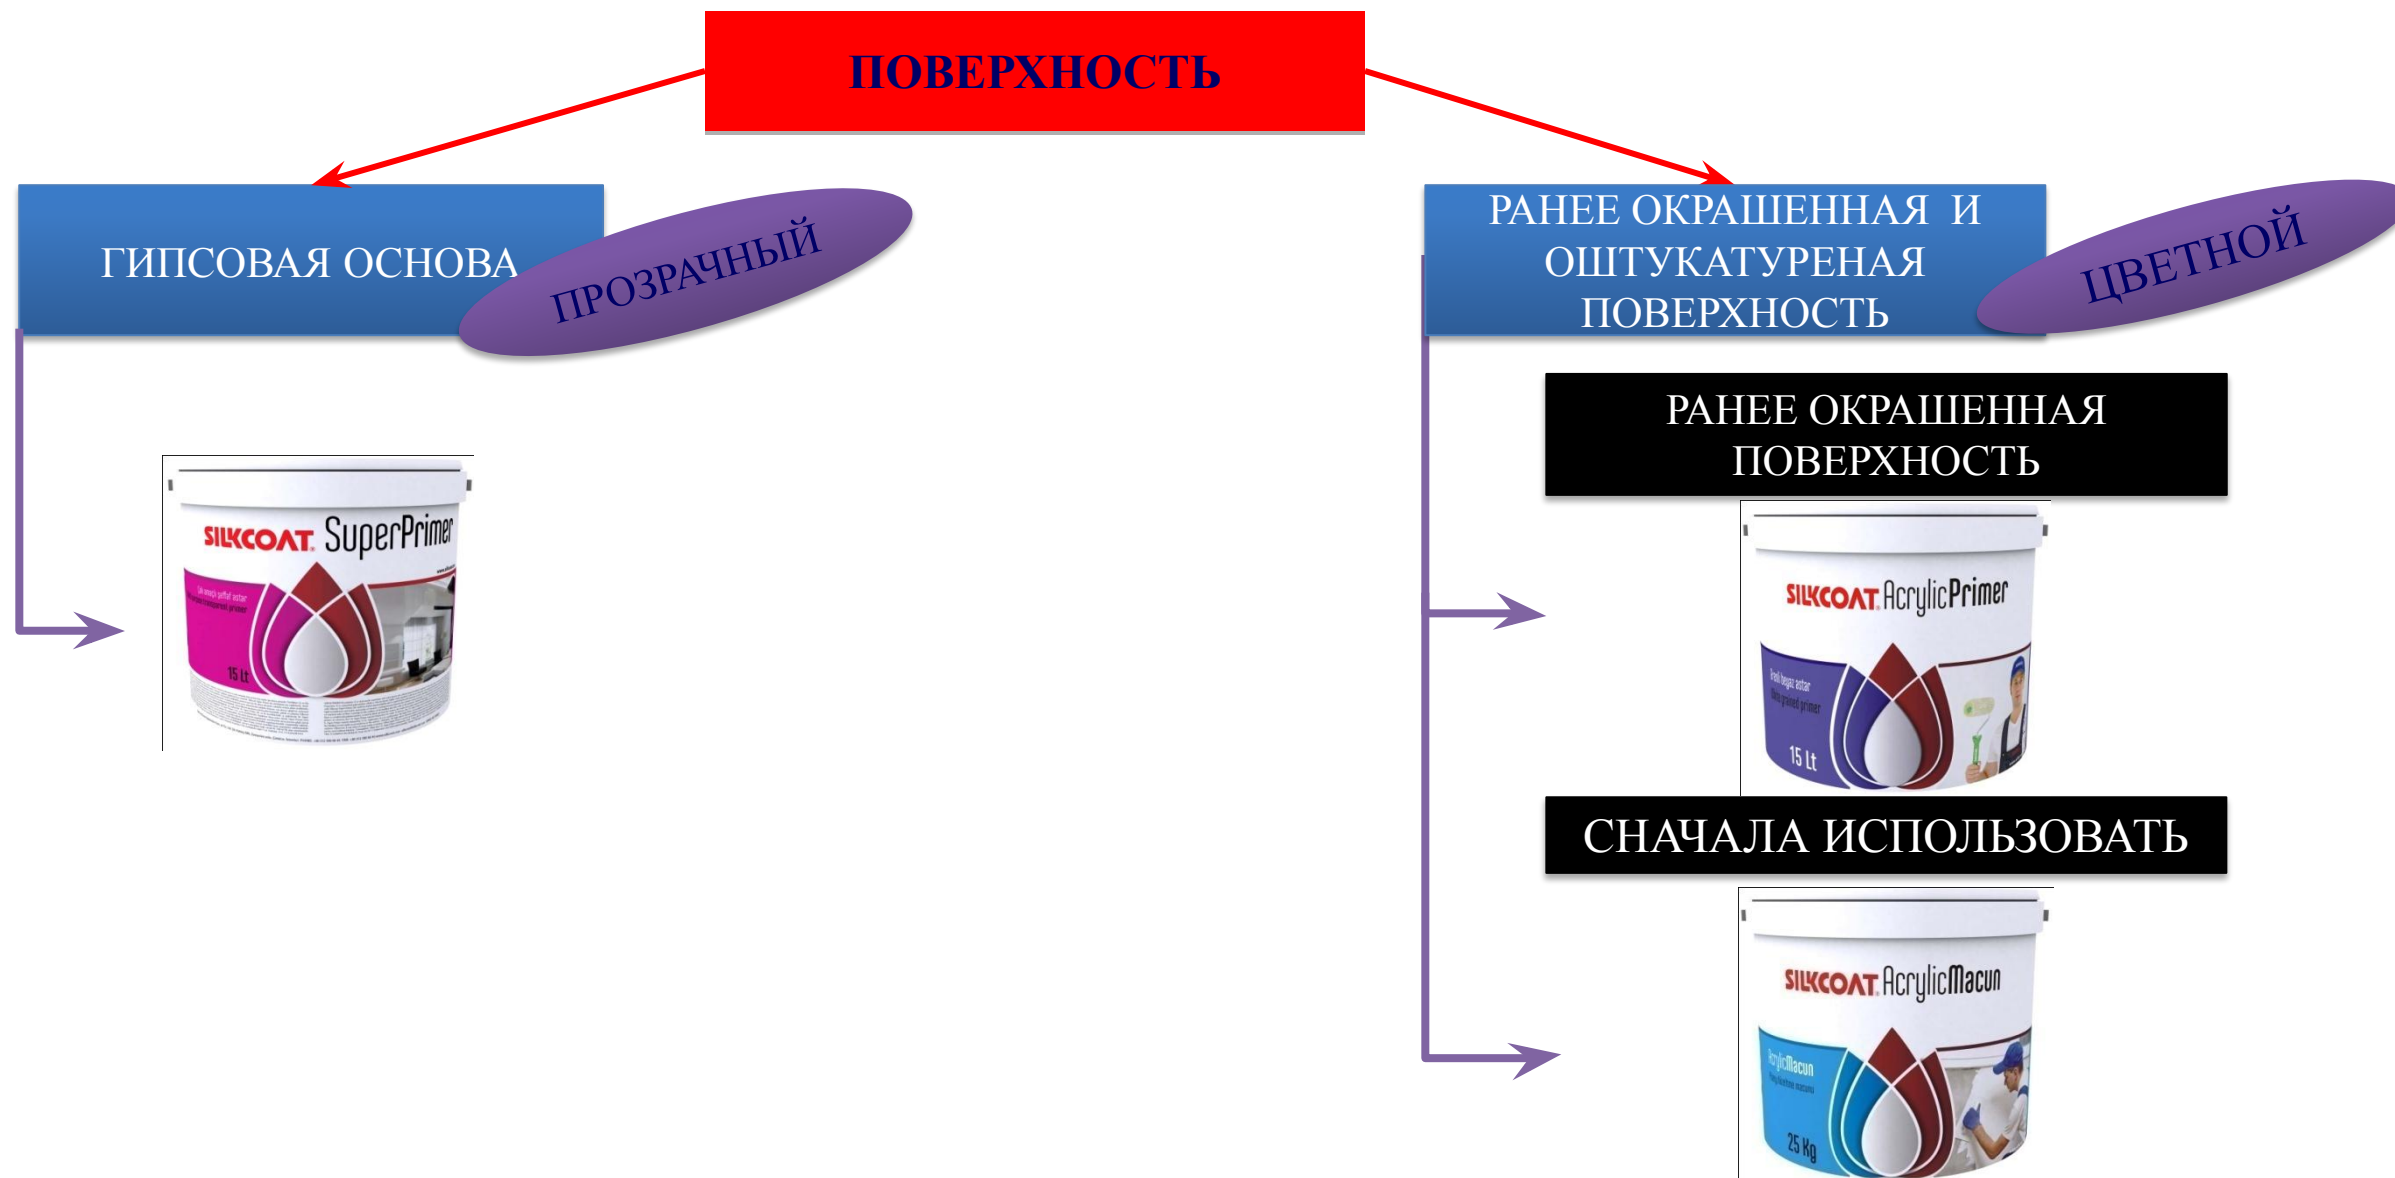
ПОВЕРХНОСТЬ

ГИПСОВАЯ ОСНОВА

ПРОЗРАЧНЫЙ

SILKCOAT SuperPrimer

15 Lt

РАНЕЕ ОКРАШЕННАЯ И ОШТУКАТУРЕНАЯ ПОВЕРХНОСТЬ

ЦВЕТНОЙ

РАНЕЕ ОКРАШЕННАЯ ПОВЕРХНОСТЬ

SILKCOAT AcrylicPrimer

15 Lt

СНАЧАЛА ИСПОЛЬЗОВАТЬ

SILKCOAT AcrylicMacun

AcrylicMacun

25 Kg